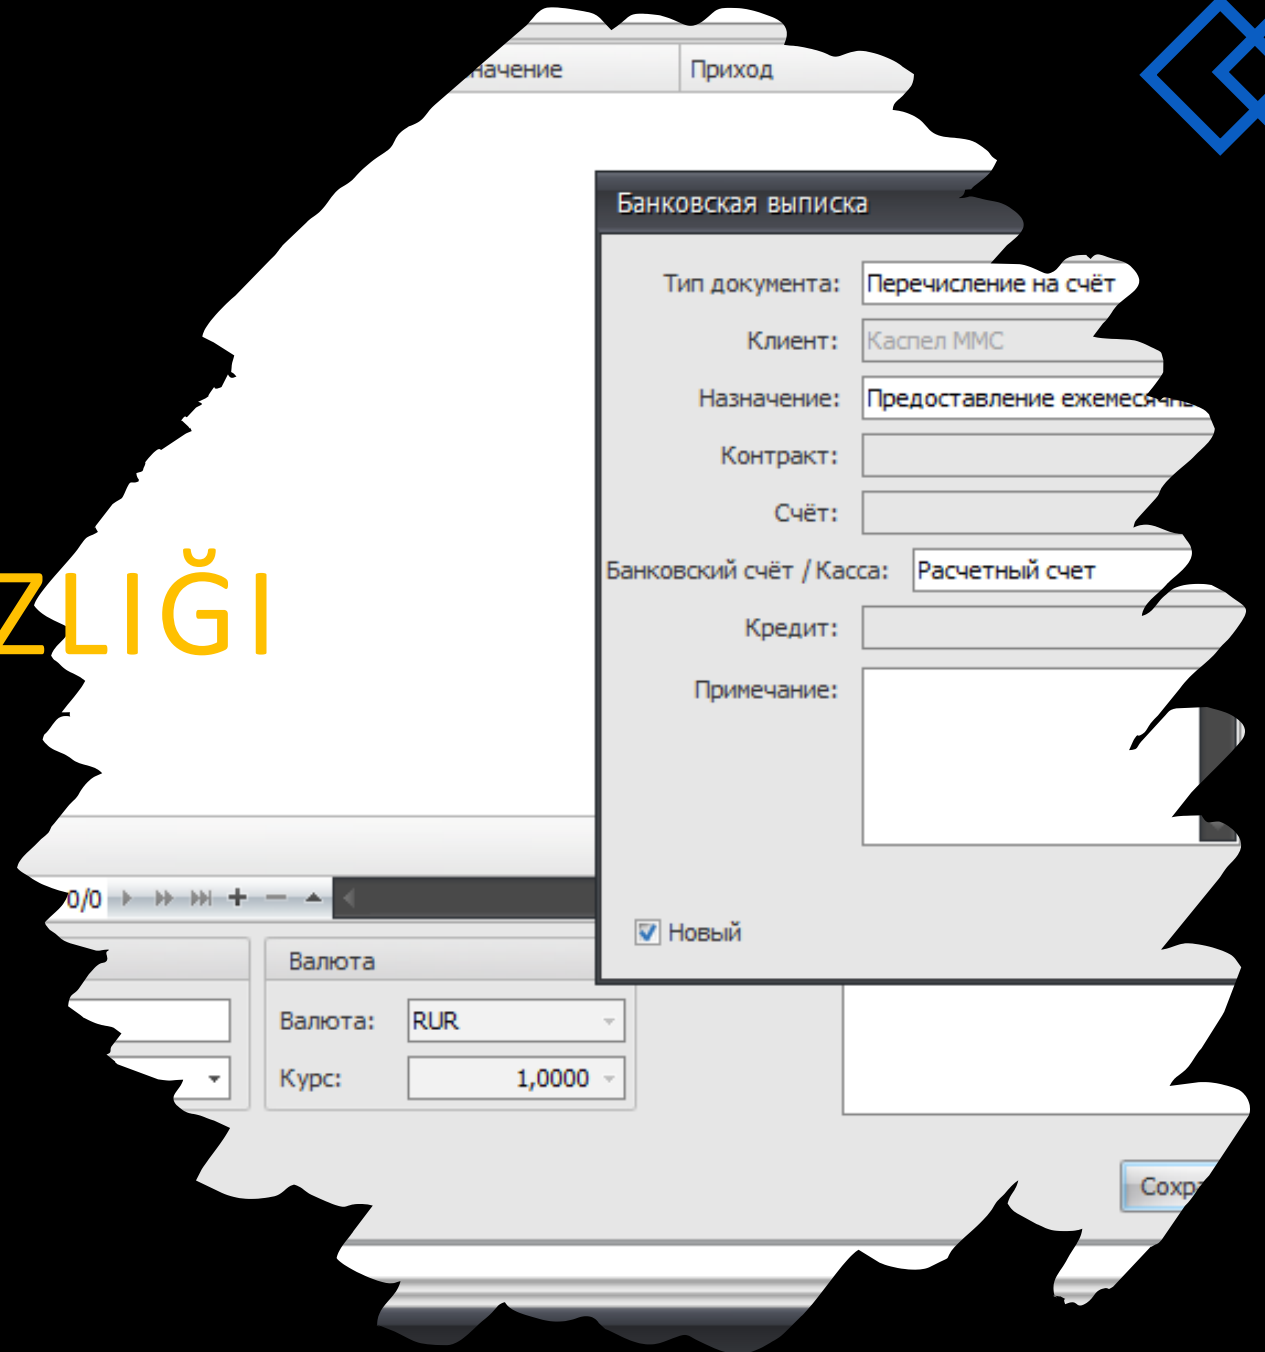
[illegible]начение
Приход

Банковская выписка

Тип документа: Перечисление на счёт
Клиент: Каспел ММС
Назначение: Предоставление ежемеся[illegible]
Контракт:
Счёт:
Банковский счёт / Касса: Расчетный счет
Кредит:
Примечание:

ZLIĞI

0/0

Новый

Валюта
Валюта: RUR
Курс: 1,0000

Сохр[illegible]